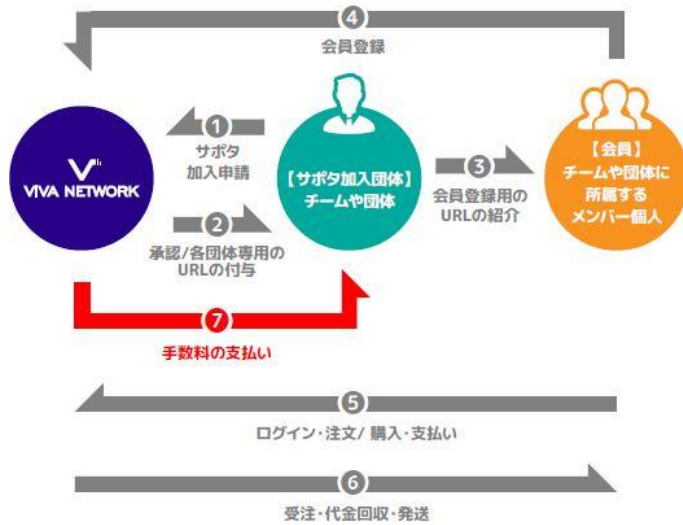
4
会員登録

V
VIVA NETWORK

1
サポタ
加入申請

【サポタ加入団体】
チームや団体

3
会員登録用の
URLの紹介

【会員】
チームや団体に
所属する
メンバー個人

2
承認/各団体専用の
URLの付与

7
手数料の支払い

5
ログイン・注文/ 購入・支払い

6
受注・代金回収・発送